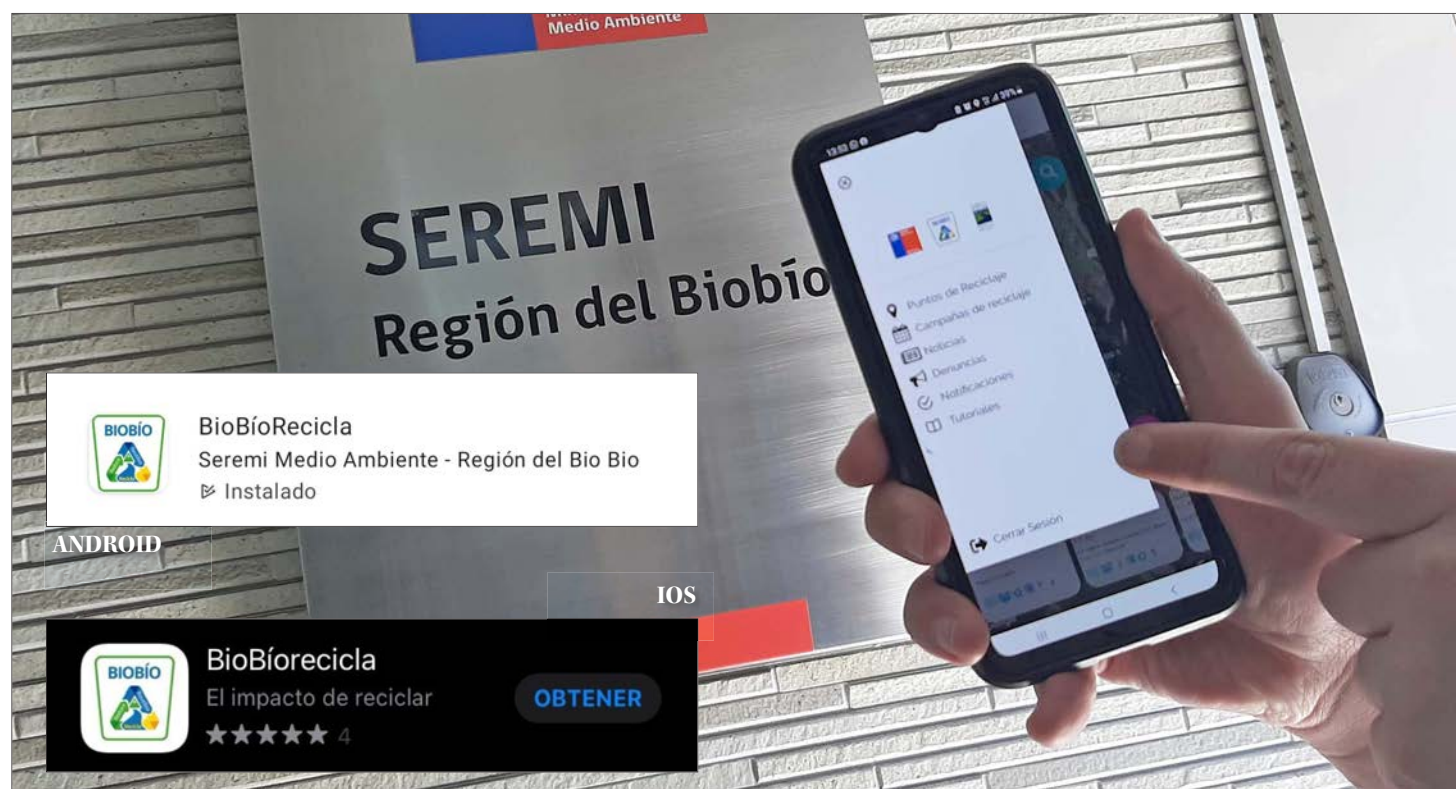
Medio Ambiente

SEREMI
Región del Biobío

Puntos de Reciclaje
Campañas de reciclaje
Noticias
Denuncias
Notificaciones
Tutoriales

Cerrar Sesión

BIOBÍO

BioBíoRecicla
Seremi Medio Ambiente - Región del Bio Bio
Instalado

ANDROID

IOS

BIOBÍO

BioBíorecicla
El impacto de reciclar
★★★★★ 4
OBTENER